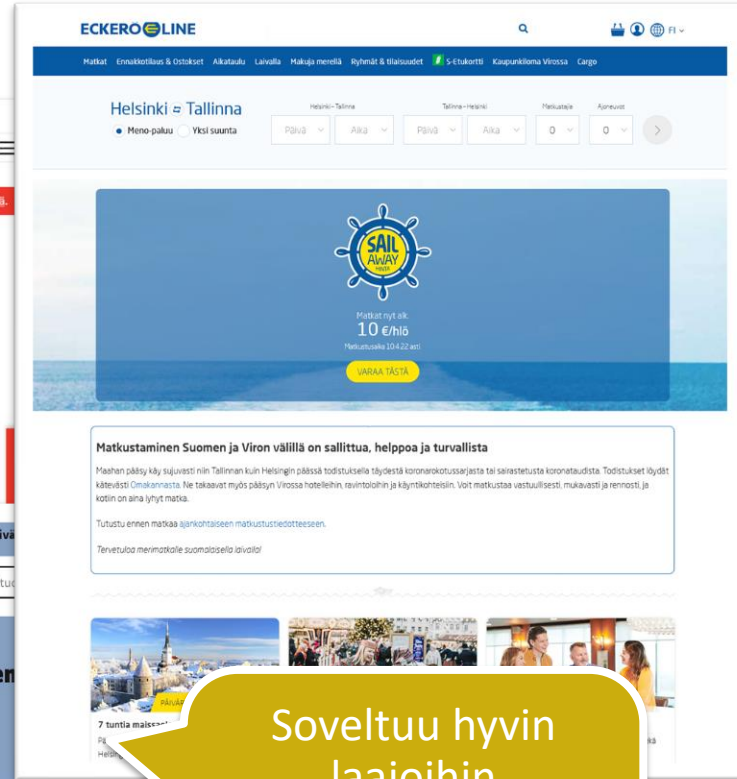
ECKERÖ LINE

FI

Matkat Ennakkotilaus & Ostokset Aikataulu Laivalla Makuja merellä Ryhmät & tilaisuudet S-Etukortti Kaupunkiloma Virossa Cargo

Helsinki ⇆ Tallinna

Meno-paluu Yksi suunta

Helsinki – Tallinna Päivä Aika

Tallinna – Helsinki Päivä Aika

Matkustajia 0

Ajoneuvot 0

SAIL AWAY

Matkat nyt alk.
10 €/hlö
Matkustusaika 10.4.22 asti

VARAA TÄSTÄ

Matkustaminen Suomen ja Viron välillä on sallittua, helppoa ja turvallista

Maahan pääsy käy sujuvasti niin Tallinnan kuin Helsingin päässä todistuksella täydestä koronarokotussarjasta tai sairastetusta koronataudista. Todistukset löydät kätevästi Omakannasta. Ne takaavat myös pääsyn Virossa hotelleihin, ravintoloihin ja käyntikohteisiin. Voit matkustaa vastuullisesti, mukavasti ja rennosti, ja kotiin on aina lyhyt matka.

Tutustu ennen matkaa ajankohtaiseen matkustustiedotteeseen.

Tervetuloa merimatkalle suomalaisella laivalla!

PÄIVÄ

7 tuntia maissa

Pä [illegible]

Helsi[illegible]

Soveltuu hyvin laajoihin